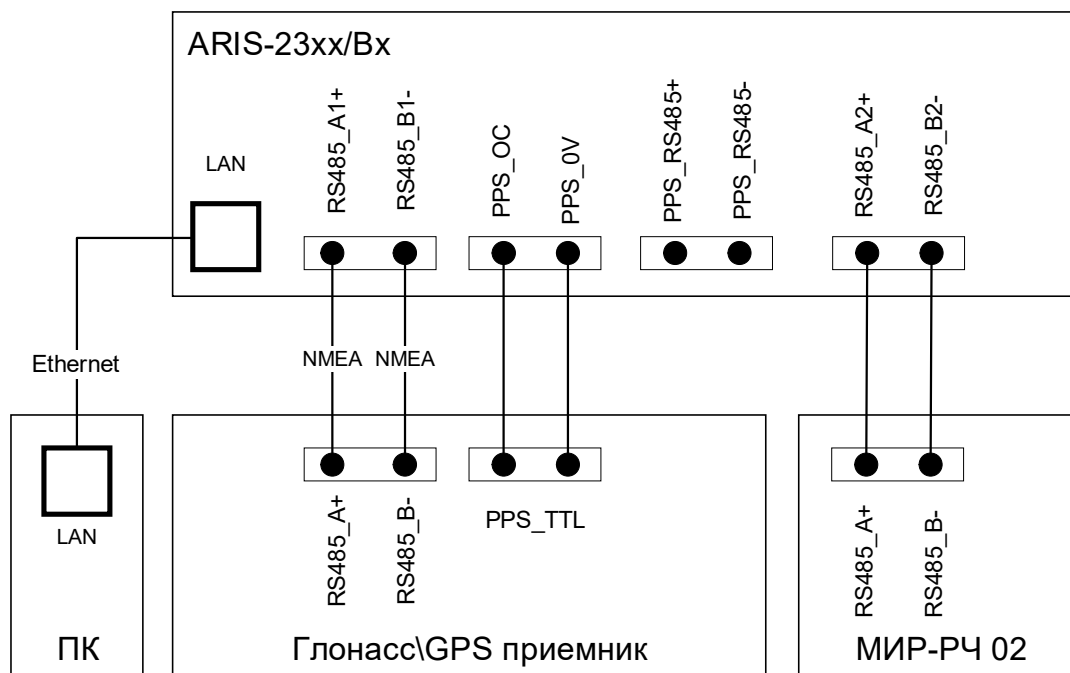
ARIS-23xx/Bx

LAN

RS485_A1+ RS485_B1- PPS_OC PPS_0V PPS_RS485+ PPS_RS485- RS485_A2+ RS485_B2-

Ethernet

NMEA NMEA

LAN

RS485_A+ RS485_B- PPS_TTL RS485_A+ RS485_B-

ПК

Глонасс\GPS приемник

МИР-РЧ 02